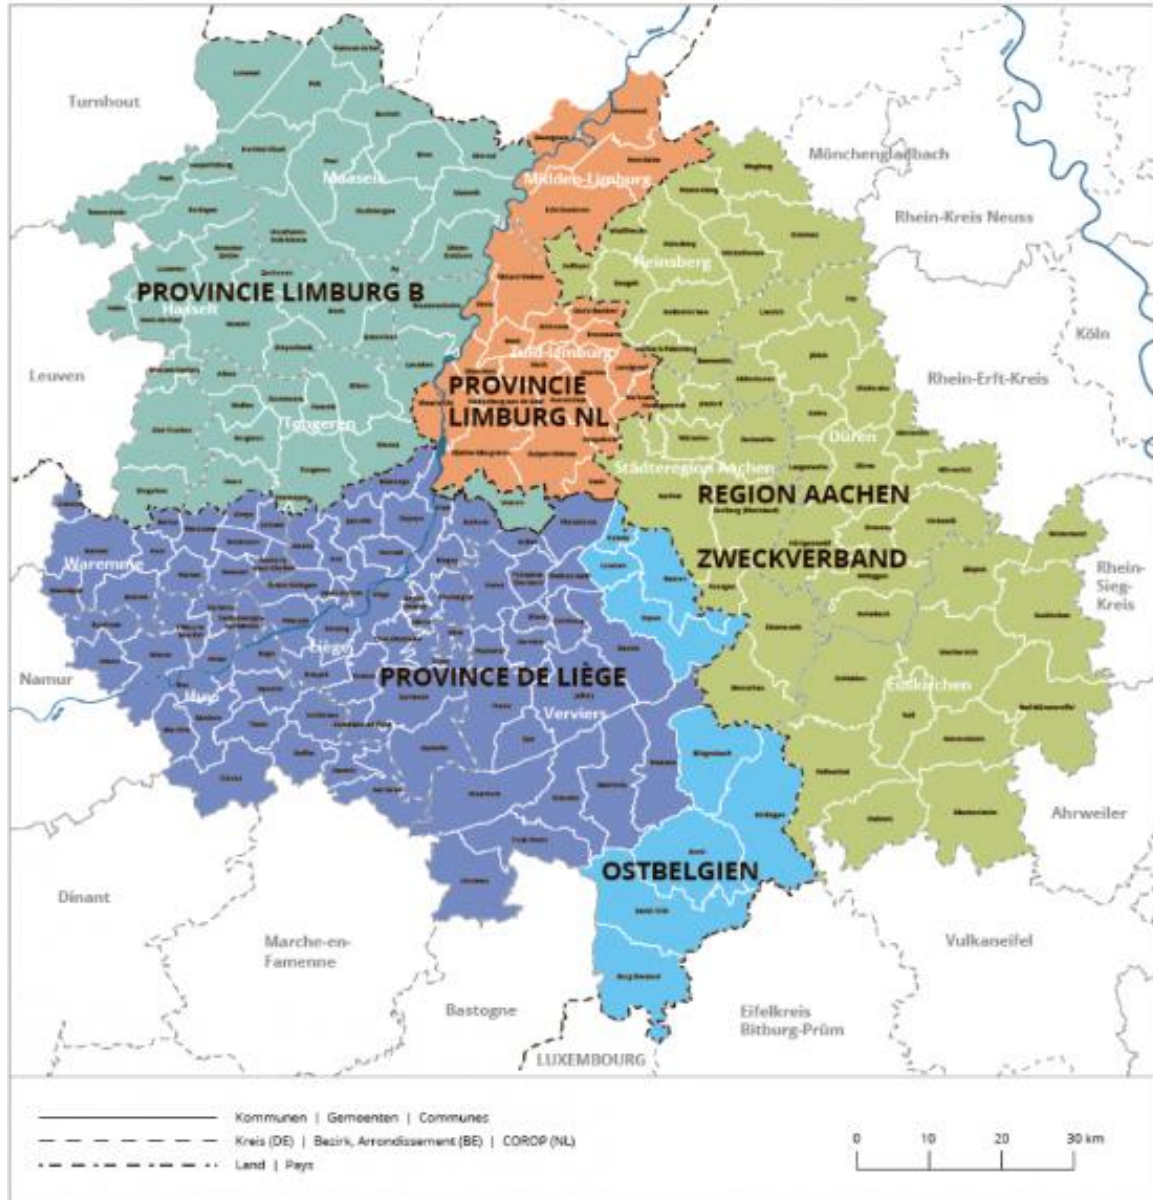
Turnhout

Maaseik

Midden-Limburg

Mönchengladbach

Rhein-Kreis Neuss

Heinsberg

PROVINCIE LIMBURG B

Hasselt

Köln

Leuven

Zuid-Limburg

PROVINCIE LIMBURG NL

Rhein-Erft-Kreis

Tongeren

Düren

Städteregion Aachen

REGION AACHEN ZWECKVERBAND

Waremme

Rhein-Sieg-Kreis

Liège

Namur

Huy

PROVINCE DE LIÈGE

Euskirchen

Verviers

Ahrweiler

OSTBELGIEN

Dinant

Marche-en-Famenne

Vulkaneifel

Bastogne

Eifelkreis Bitburg-Prüm

LUXEMBOURG

Kommunen | Gemeenten | Communes

Kreis (DE) | Bezirk, Arrondissement (BE) | COROP (NL)

Land | Pays

0 10 20 30 km